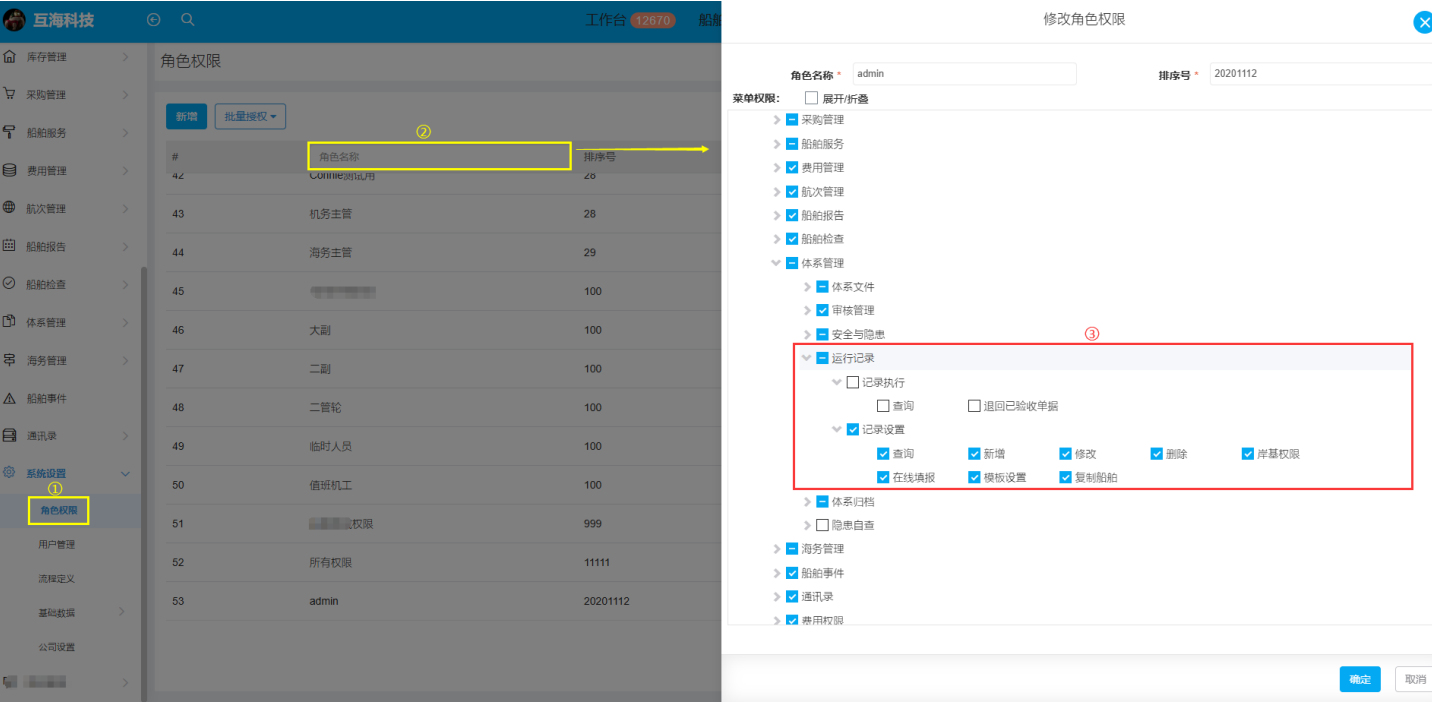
互海科技

工作台 12670 船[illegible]

库存管理
采购管理
船舶服务
费用管理
航次管理
船舶报告
船舶检查
体系管理
海务管理
船舶事件
通讯录
系统设置
①
角色权限
用户管理
流程定义
基础数据
公司设置
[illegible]

角色权限

新增 批量授权

②

| # | 角色名称 | 排序号 |
|---|---|---|
| 42 | Connie测试用 | 28 |
| 43 | 机务主管 | 28 |
| 44 | 海务主管 | 29 |
| 45 | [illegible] | 100 |
| 46 | 大副 | 100 |
| 47 | 二副 | 100 |
| 48 | 二管轮 | 100 |
| 49 | 临时人员 | 100 |
| 50 | 值班机工 | 100 |
| 51 | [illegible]权限 | 999 |
| 52 | 所有权限 | 11111 |
| 53 | admin | 20201112 |

修改角色权限

角色名称 * admin
排序号 * 20201112
菜单权限: 展开/折叠

采购管理
船舶服务
费用管理
航次管理
船舶报告
船舶检查
体系管理
体系文件
审核管理
安全与隐患
③
运行记录
记录执行
查询
退回已验收单据
记录设置
查询
新增
修改
删除
岸基权限
在线填报
模板设置
复制船舶
体系归档
隐患自查
海务管理
船舶事件
通讯录
费用权限

确定 取消